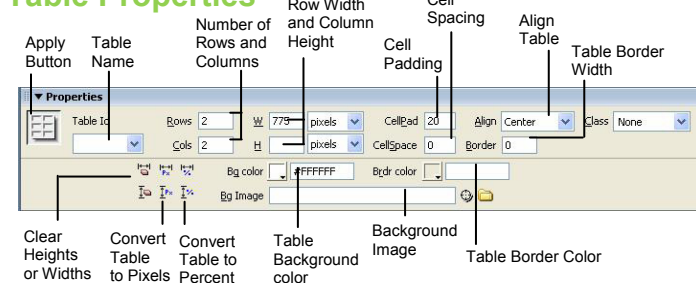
Table Properties

Apply Button

Table Name

Number of Rows and Columns

Row Width and Column Height

Cell Padding

Cell Spacing

Align Table

Table Border Width

▼ Properties

Table Id

Rows 2

Cols 2

W 775 pixels

H pixels

CellPad 20

CellSpace 0

Align Center

Border 0

Class None

Bg color #FFFFFF

Brdr color

Bg Image

Clear Heights or Widths

Convert Table to Pixels

Convert Table to Percent

Table Background color

Background Image

Table Border Color